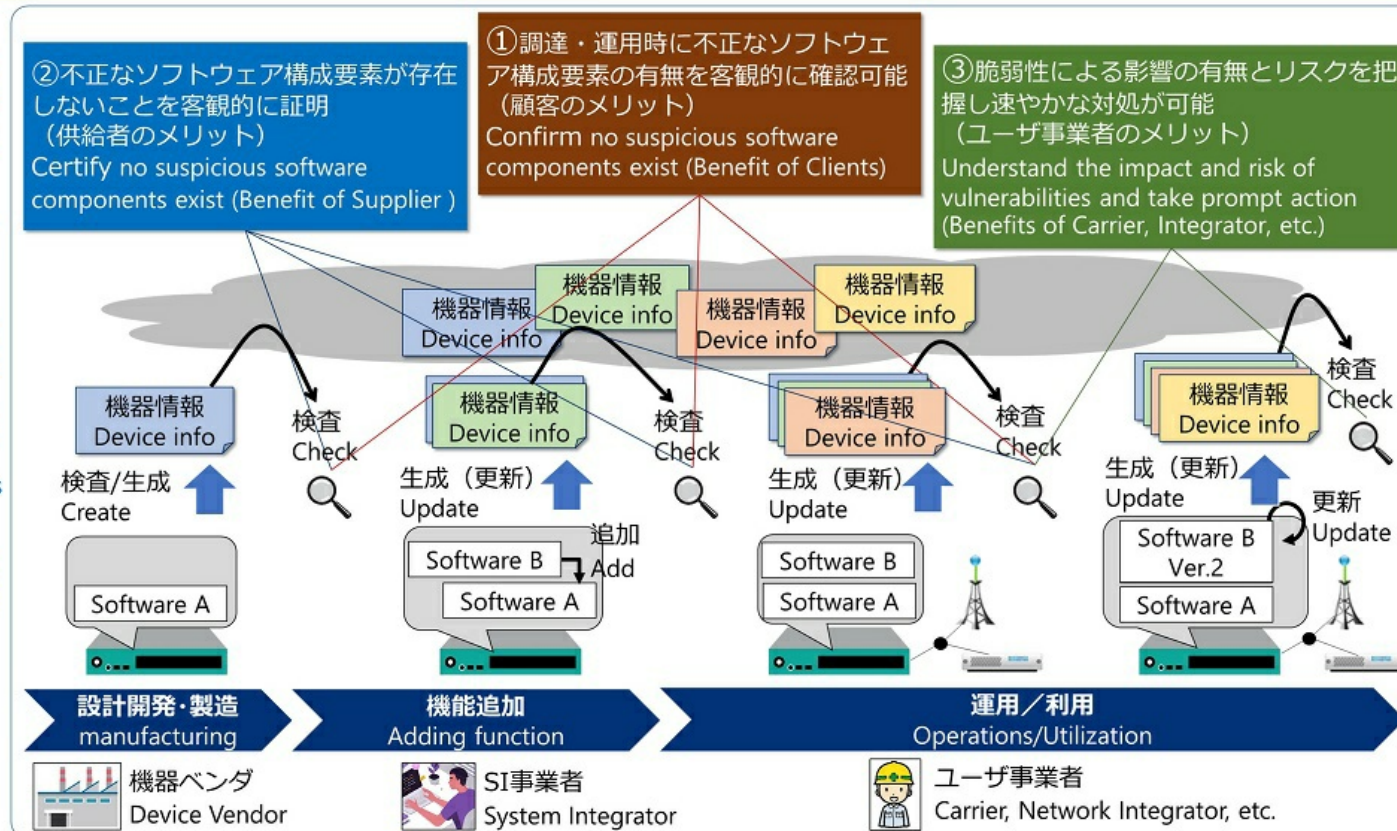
②不正なソフトウェア構成要素が存在しないことを客観的に証明
（供給者のメリット）
Certify no suspicious software components exist (Benefit of Supplier )

①調達・運用時に不正なソフトウェア構成要素の有無を客観的に確認可能
（顧客のメリット）
Confirm no suspicious software components exist (Benefit of Clients)

③脆弱性による影響の有無とリスクを把握し速やかな対処が可能
（ユーザ事業者のメリット）
Understand the impact and risk of vulnerabilities and take prompt action (Benefits of Carrier, Integrator, etc.)

機器情報
Device info

機器情報
Device info

機器情報
Device info

機器情報
Device info

機器情報
Device info
検査/生成
Create
検査
Check
Software A

機器情報
Device info
生成（更新）
Update
検査
Check
Software B
追加
Add
Software A

機器情報
Device info
生成（更新）
Update
検査
Check
Software B
Software A

機器情報
Device info
検査
Check
生成（更新）
Update
更新
Update
Software B
Ver.2
Software A

設計開発・製造
manufacturing

機能追加
Adding function

運用／利用
Operations/Utilization

機器ベンダ
Device Vendor

SI事業者
System Integrator

ユーザ事業者
Carrier, Network Integrator, etc.